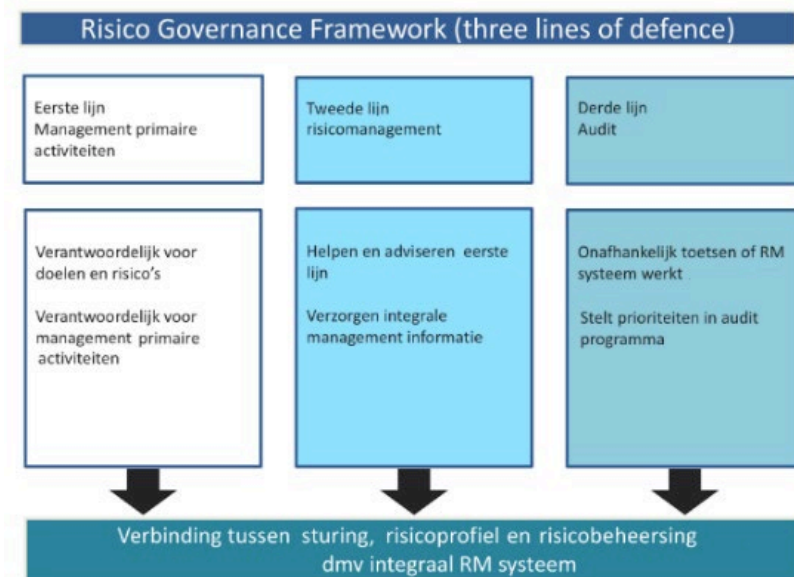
Risico Governance Framework (three lines of defence)

Eerste lijn
Management primaire activiteiten

Verantwoordelijk voor doelen en risico's

Verantwoordelijk voor management primaire activiteiten

Tweede lijn
risicomanagement

Helpen en adviseren eerste lijn

Verzorgen integrale management informatie

Derde lijn
Audit

Onafhankelijk toetsen of RM systeem werkt

Stelt prioriteiten in audit programma

Verbinding tussen sturing, risicoprofiel en risicobeheersing dmv integraal RM systeem